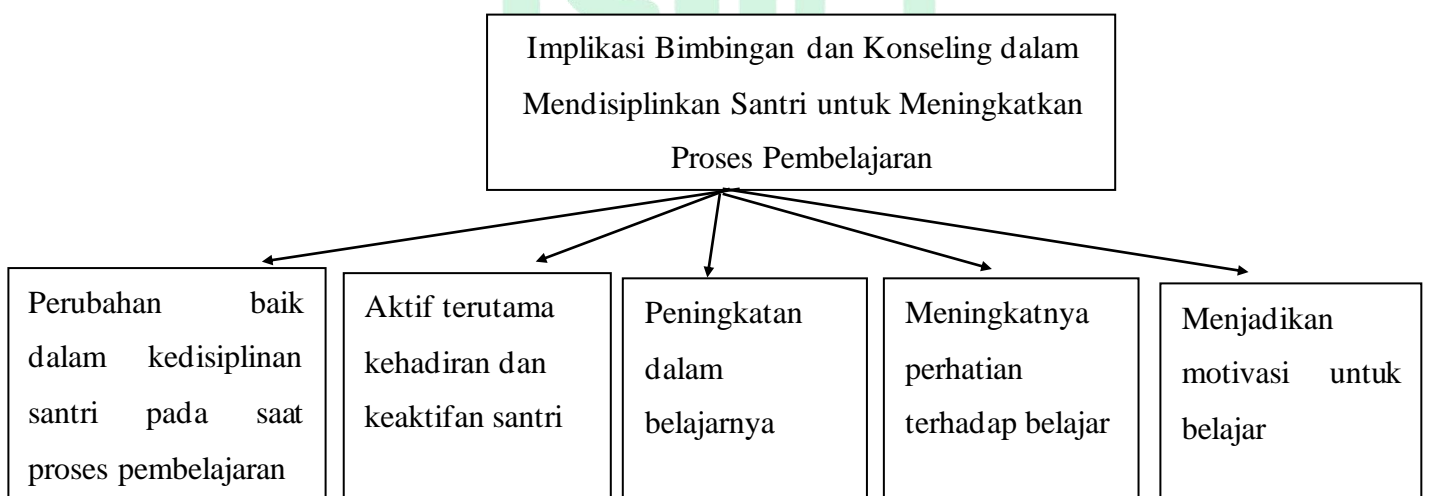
Implikasi Bimbingan dan Konseling dalam Mendisiplinkan Santri untuk Meningkatkan Proses Pembelajaran

Perubahan baik dalam kedisiplinan santri pada saat proses pembelajaran

Aktif terutama kehadiran dan keaktifan santri

Peningkatan dalam belajarnya

Meningkatnya perhatian terhadap belajar

Menjadikan motivasi untuk belajar